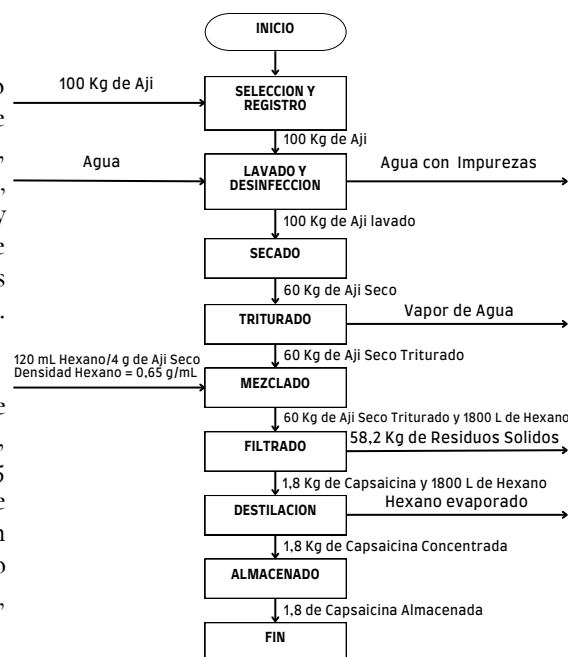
INICIO

100 Kg de Aji

SELECCION Y REGISTRO

100 Kg de Aji

Agua

LAVADO Y DESINFECCION

Agua con Impurezas

100 Kg de Aji lavado

SECADO

60 Kg de Aji Seco

TRITURADO

Vapor de Agua

60 Kg de Aji Seco Triturado

120 mL Hexano/4 g de Aji Seco
Densidad Hexano = 0,65 g/mL

MEZCLADO

60 Kg de Aji Seco Triturado y 1800 L de Hexano

FILTRADO

58,2 Kg de Residuos Solidos

1,8 Kg de Capsaicina y 1800 L de Hexano

DESTILACION

Hexano evaporado

1,8 Kg de Capsaicina Concentrada

ALMACENADO

1,8 de Capsaicina Almacenada

FIN